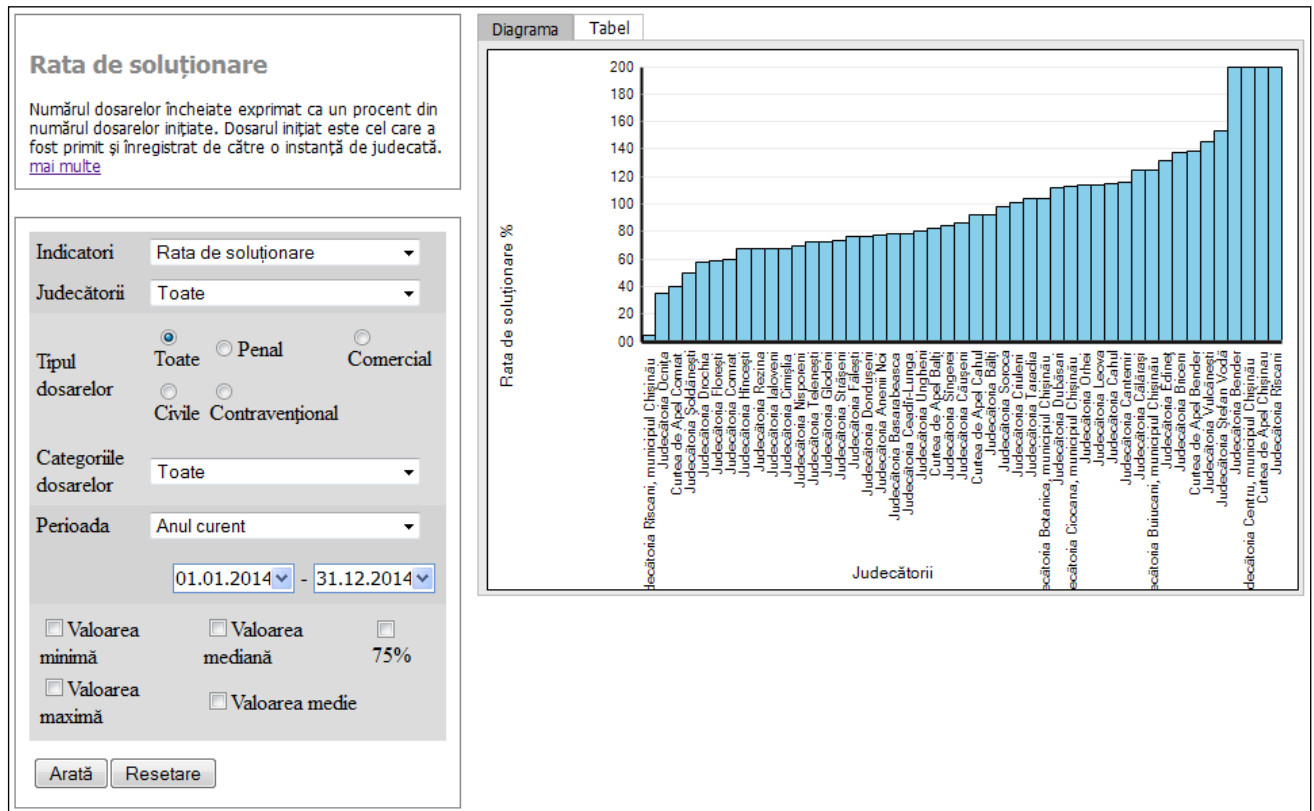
Rata de soluționare

Numărul dosarelor încheiate exprimat ca un procent din numărul dosarelor inițiate. Dosarul inițiat este cel care a fost primit și înregistrat de către o instanță de judecată. mai multe

Indicatori Rata de soluționare
Judecătorii Toate
Tipul dosarelor Toate Penal Comercial Civile Contravențional
Categoriile dosarelor Toate
Perioada Anul curent
01.01.2014 - 31.12.2014
Valoarea minimă
Valoarea mediană
75%
Valoarea maximă
Valoarea medie
Arată Resetare

Diagrama Tabel

Rata de soluționare %
200
180
160
140
120
100
80
60
40
20
00

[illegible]decătoria Rîșcani, municipiul Chișinău
Judecătoria Ocnița
Curtea de Apel Comrat
Judecătoria Șoldănești
Judecătoria Drochia
Judecătoria Florești
Judecătoria Comrat
Judecătoria Hîncești
Judecătoria Rezina
Judecătoria Ialoveni
Judecătoria Cimișlia
Judecătoria Nisporeni
Judecătoria Telenești
Judecătoria Glodeni
Judecătoria Strășeni
Judecătoria Fălești
Judecătoria Dondușeni
Judecătoria Anenii Noi
Judecătoria Basarabeasca
Judecătoria Ceadîr-Lunga
Judecătoria Ungheni
Curtea de Apel Bălți
Judecătoria Sîngerei
Judecătoria Căușeni
Curtea de Apel Cahul
Judecătoria Bălți
Judecătoria Soroca
Judecătoria Criuleni
Judecătoria Taraclia
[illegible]decătoria Botanica, municipiul Chișinău
Judecătoria Dubăsari
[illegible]decătoria Ciocana, municipiul Chișinău
Judecătoria Orhei
Judecătoria Leova
Judecătoria Cahul
Judecătoria Cantemir
Judecătoria Călărași
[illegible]decătoria Buiucani, municipiul Chișinău
Judecătoria Edineț
Judecătoria Briceni
Curtea de Apel Bender
Judecătoria Vulcănești
Judecătoria Ștefan Vodă
Judecătoria Bender
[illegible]decătoria Centru, municipiul Chișinău
Curtea de Apel Chișinău
Judecătoria Rîșcani

Judecătorii